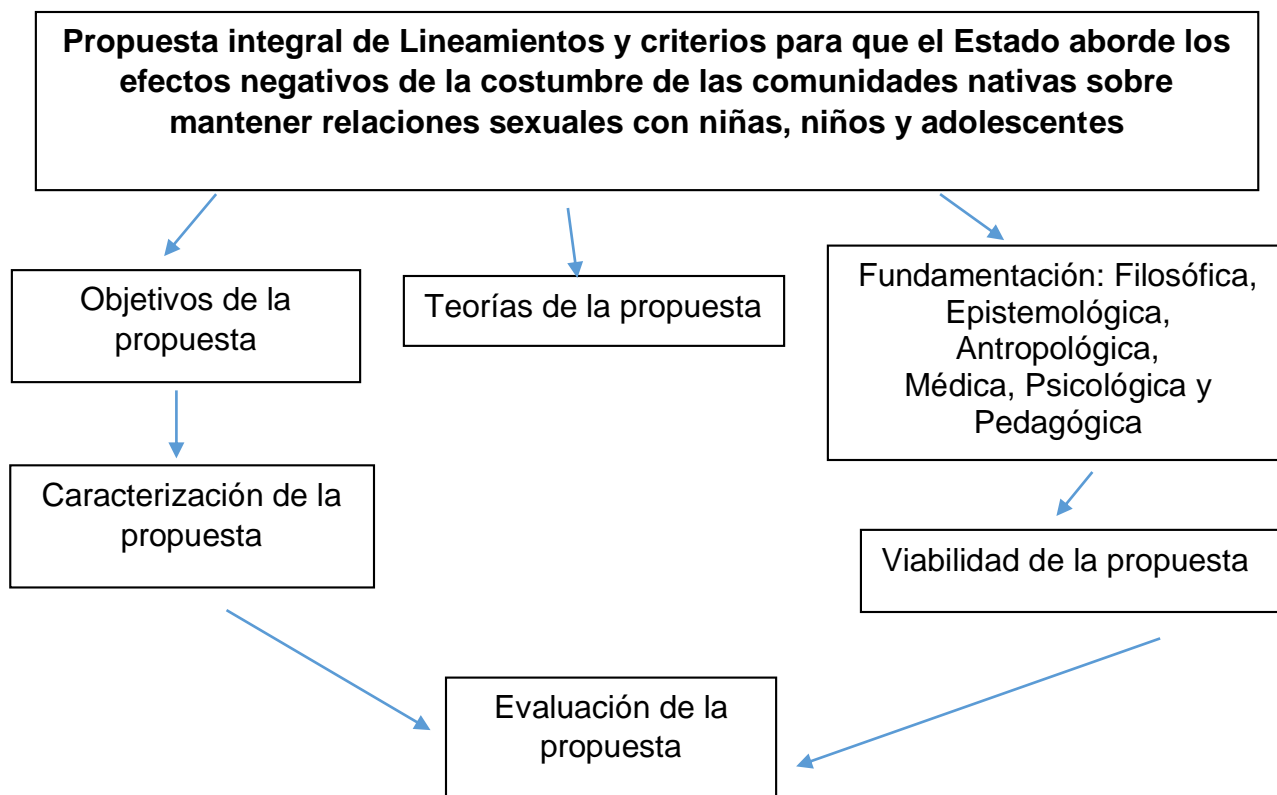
Propuesta integral de Lineamientos y criterios para que el Estado aborde los efectos negativos de la costumbre de las comunidades nativas sobre mantener relaciones sexuales con niñas, niños y adolescentes

Objetivos de la propuesta

Teorías de la propuesta

Fundamentación: Filosófica, Epistemológica, Antropológica, Médica, Psicológica y Pedagógica

Caracterización de la propuesta

Viabilidad de la propuesta

Evaluación de la propuesta